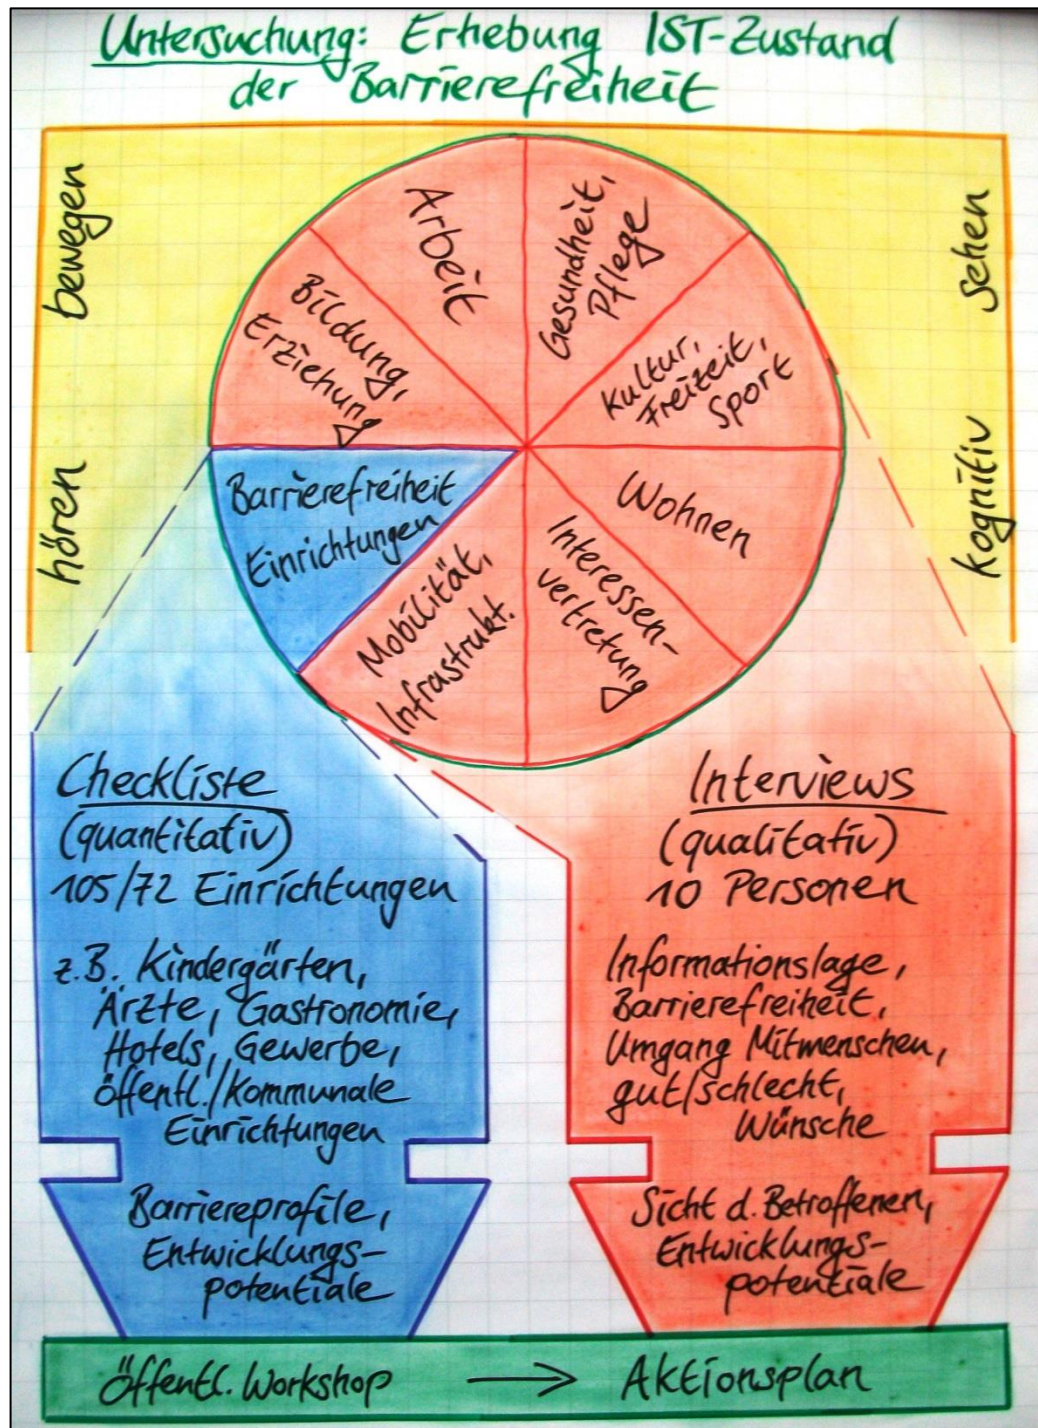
Untersuchung: Erhebung IST-Zustand der Barrierefreiheit

Bewegen

Sehen

hören

kognitiv

Arbeit

Gesundheit, Pflege

Kultur, Freizeit, Sport

Wohnen

Interessenvertretung

Mobilität, Infrastrukt.

Barrierefreiheit Einrichtungen

Bildung, Erziehung

Checkliste (quantitativ) 105/72 Einrichtungen

z.B. Kindergärten, Ärzte, Gastronomie, Hotels, Gewerbe, öffentl./kommunale Einrichtungen

Barriereprofile, Entwicklungspotentiale

Interviews (qualitativ) 10 Personen

Informationslage, Barrierefreiheit, Umgang Mitmenschen, gut/schlecht, Wünsche

Sicht d. Betroffenen, Entwicklungspotentiale

öffentl. Workshop → Aktionsplan